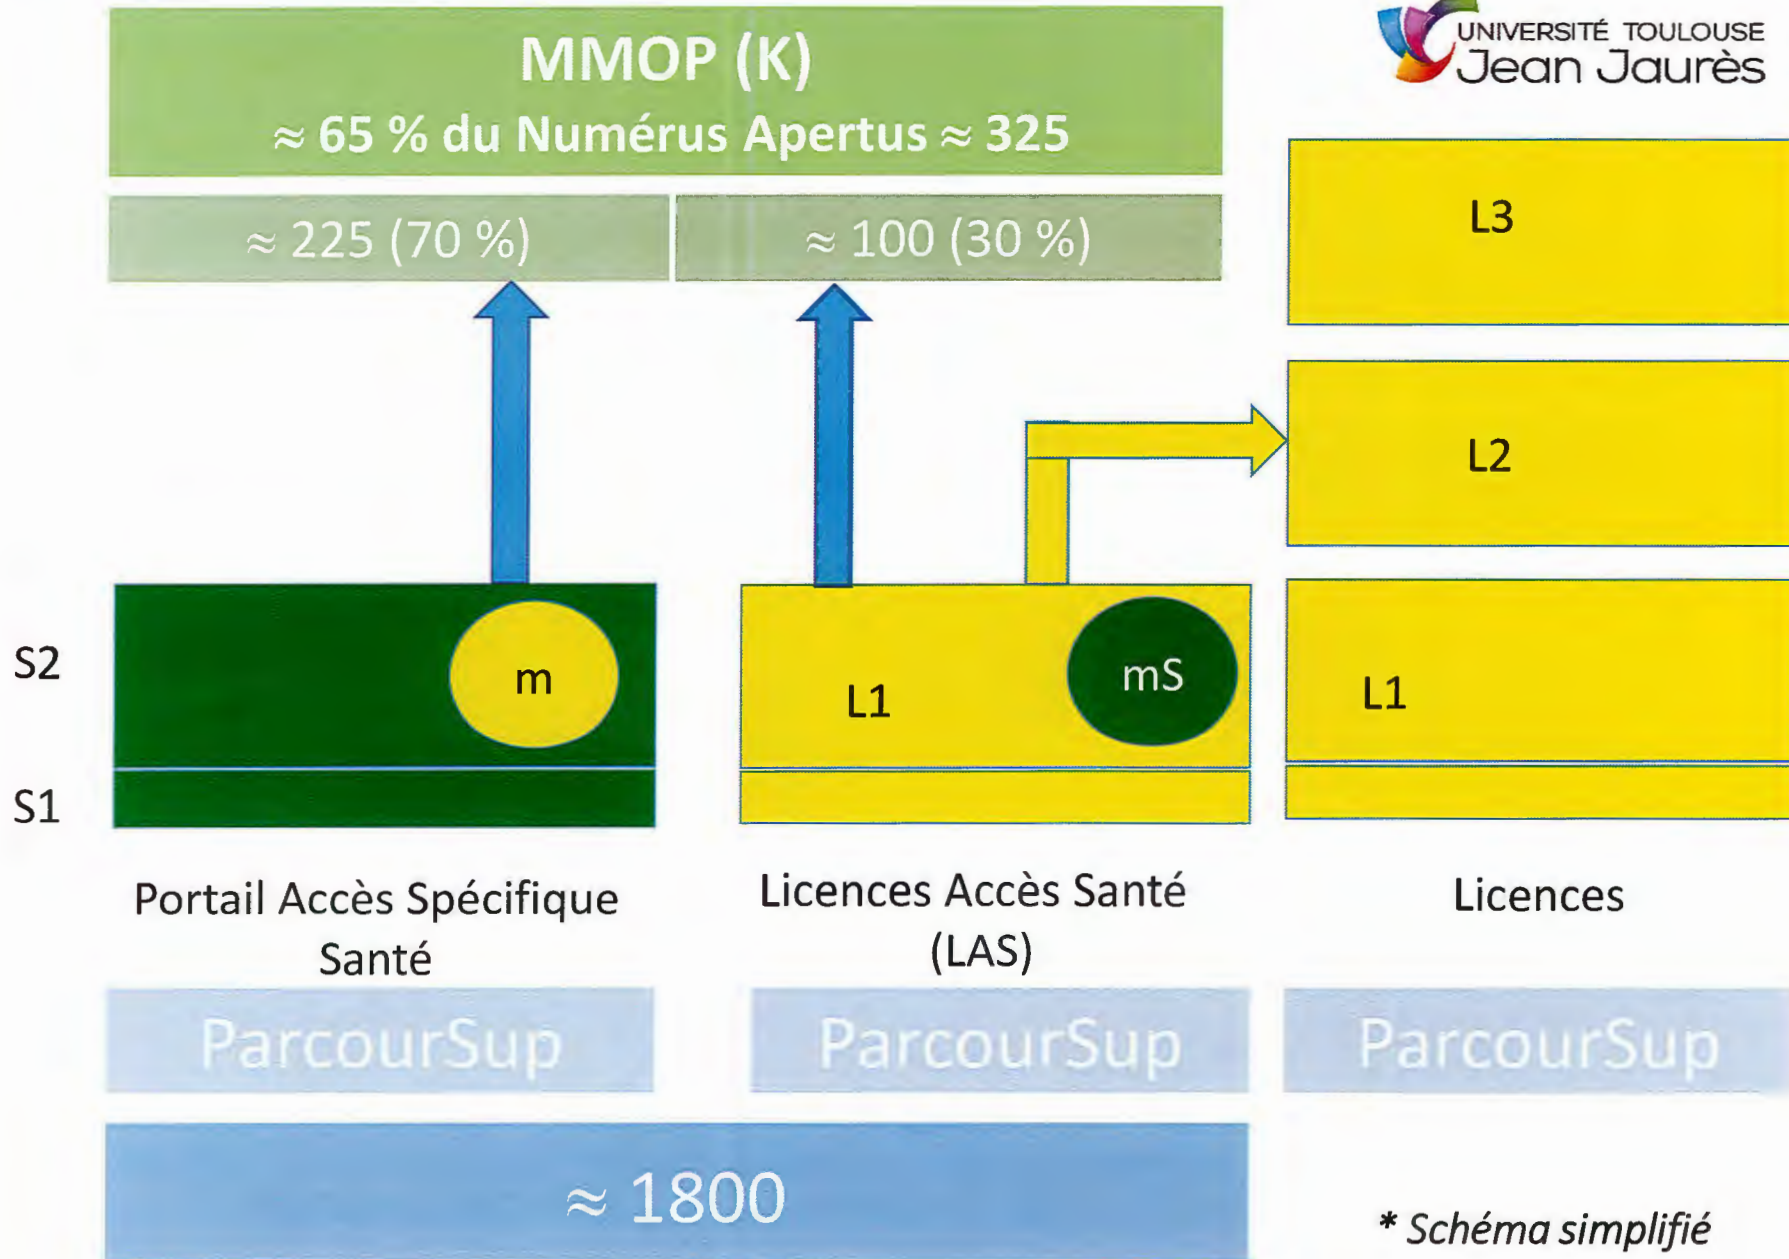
MMOP (K)
≈ 65 % du Numérus Apertus ≈ 325

UNIVERSITÉ TOULOUSE
Jean Jaurès

≈ 225 (70 %)

≈ 100 (30 %)

L3

L2

S2

m

L1

mS

L1

S1

Portail Accès Spécifique Santé

Licences Accès Santé (LAS)

Licences

ParcourSup

ParcourSup

ParcourSup

≈ 1800

* Schéma simplifié